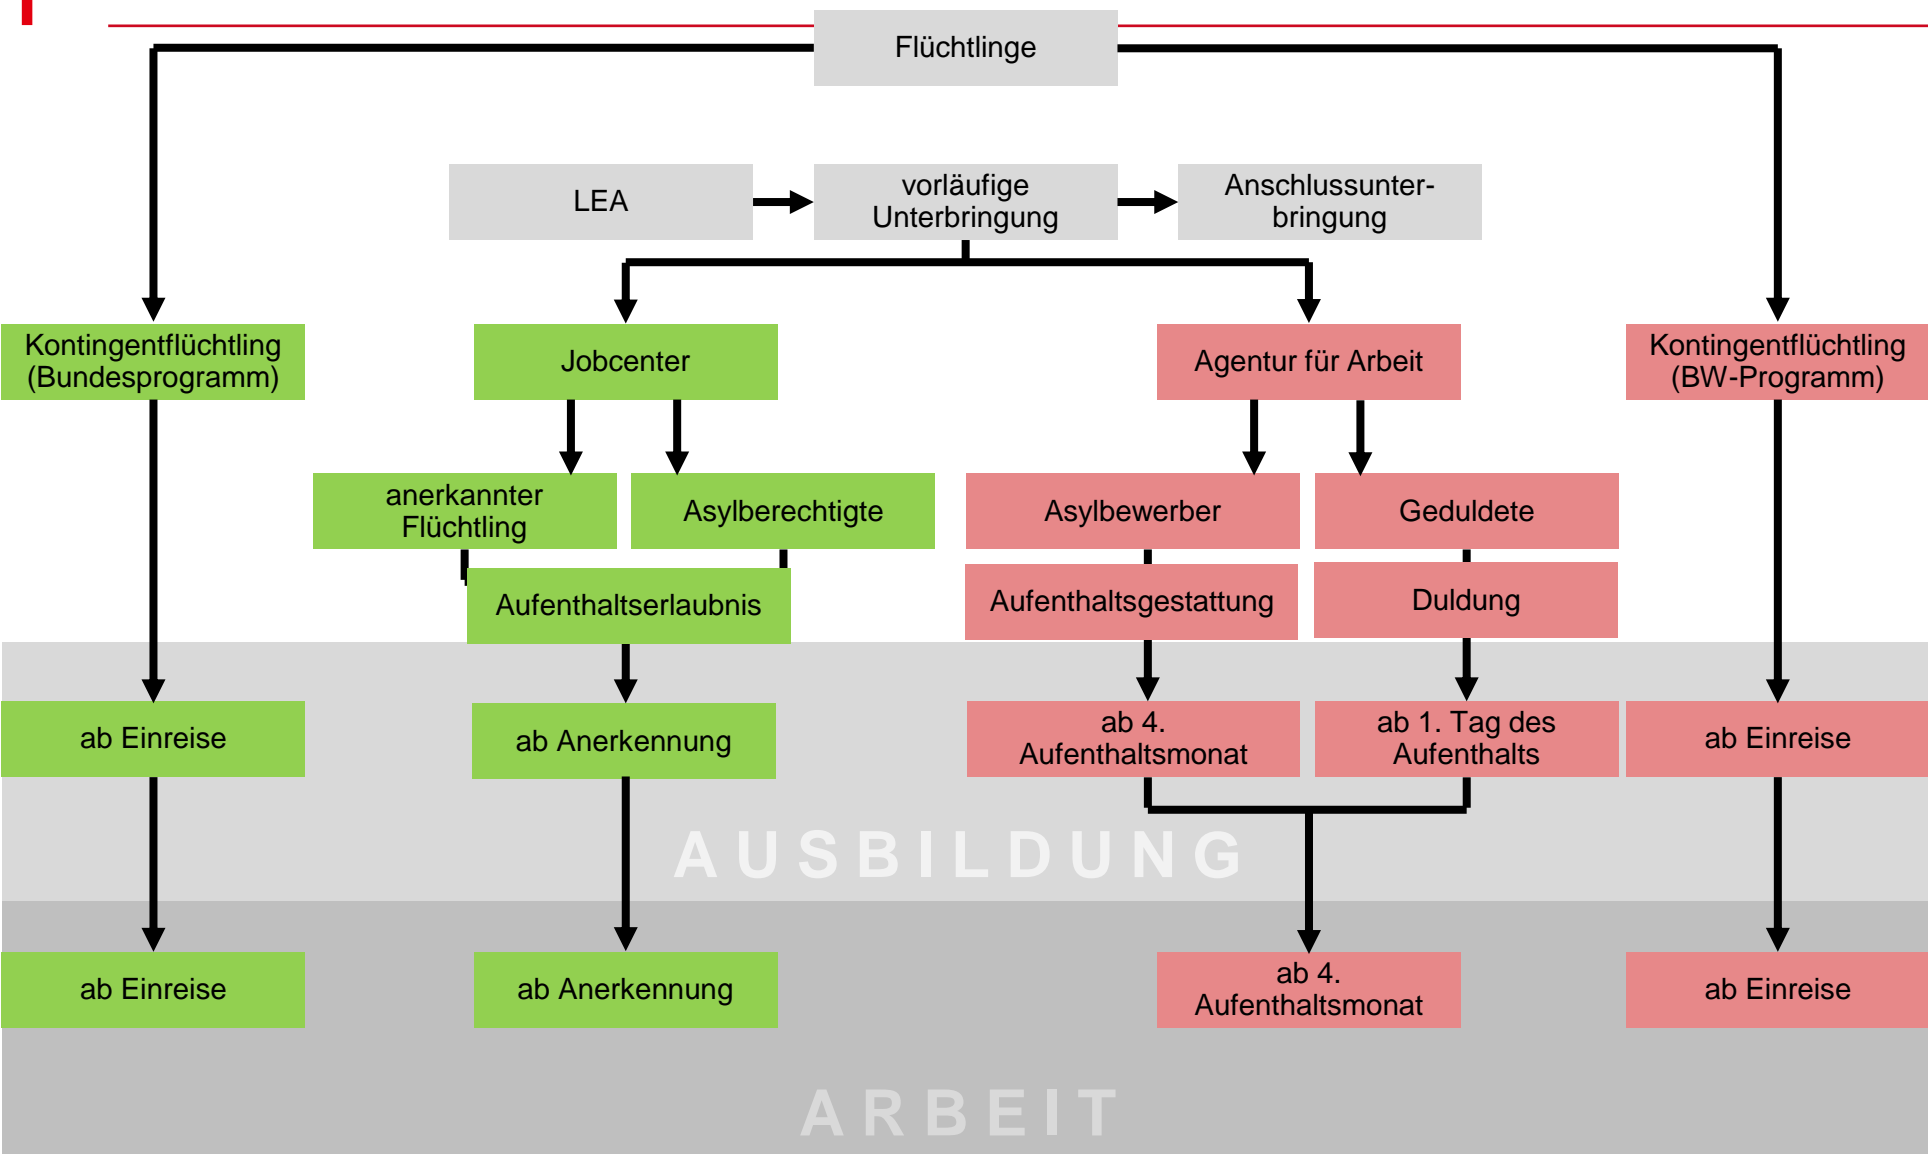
Flüchtlinge

LEA

vorläufige Unterbringung

Anschlussunterbringung

Kontingentflüchtling (Bundesprogramm)

Jobcenter

Agentur für Arbeit

Kontingentflüchtling (BW-Programm)

anerkannter Flüchtling

Asylberechtigte

Asylbewerber

Geduldete

Aufenthaltserlaubnis

Aufenthaltsgestattung

Duldung

ab Einreise

ab Anerkennung

ab 4. Aufenthaltsmonat

ab 1. Tag des Aufenthalts

ab Einreise

AUSBILDUNG

ab Einreise

ab Anerkennung

ab 4. Aufenthaltsmonat

ab Einreise

ARBEIT